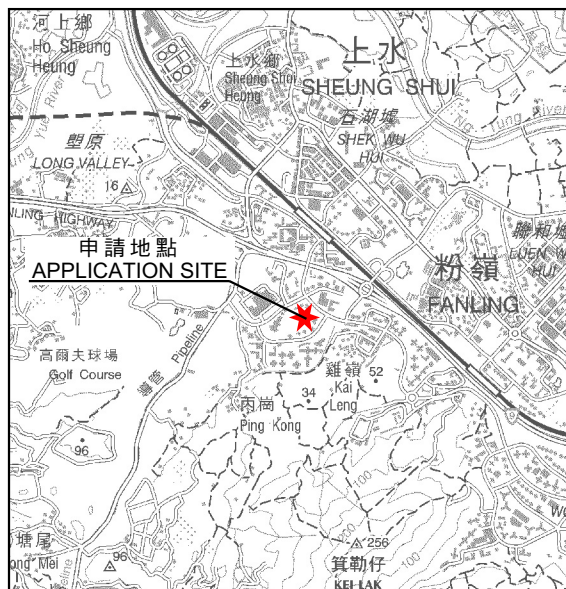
河上鄉
Ho Sheung Heung

上水鄉
Sheung Shui Heung

上水
SHEUNG SHUI

石湖墟
SHEK WU HUI

塱原
LONG VALLEY

16

LING HIGHWAY

聯和墟
LUEN WO HUI

申請地點
APPLICATION SITE

粉嶺
FANLING

高爾夫球場
Golf Course

Pipeline

雞嶺
Kai Leng

52

34

丙崗
Ping Kong

96

256

塘尾
ong Mei

96

箕勒仔
KEI LAK